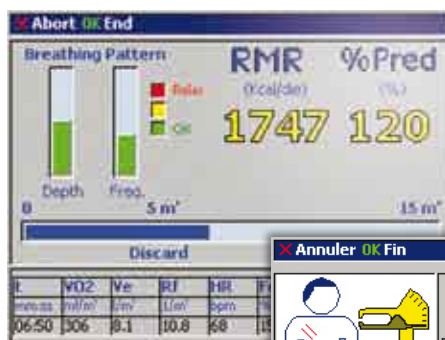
✕ Abort OK End

Breathing Pattern

Relax

OK

Depth Freq.

RMR
(Kcal/die)
1747

%Pred
(%)
120

0 5 m' 15 m'

Discard

| t | VO2 | Ve | Rf | HR | F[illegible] |
|---|---|---|---|---|---|
| mm:ss | ml/m' | l/m' | 1/m' | bpm | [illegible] |
| 06:50 | 306 | 8.1 | 10.8 | 68 | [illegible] |

✕ Annuler OK Fin